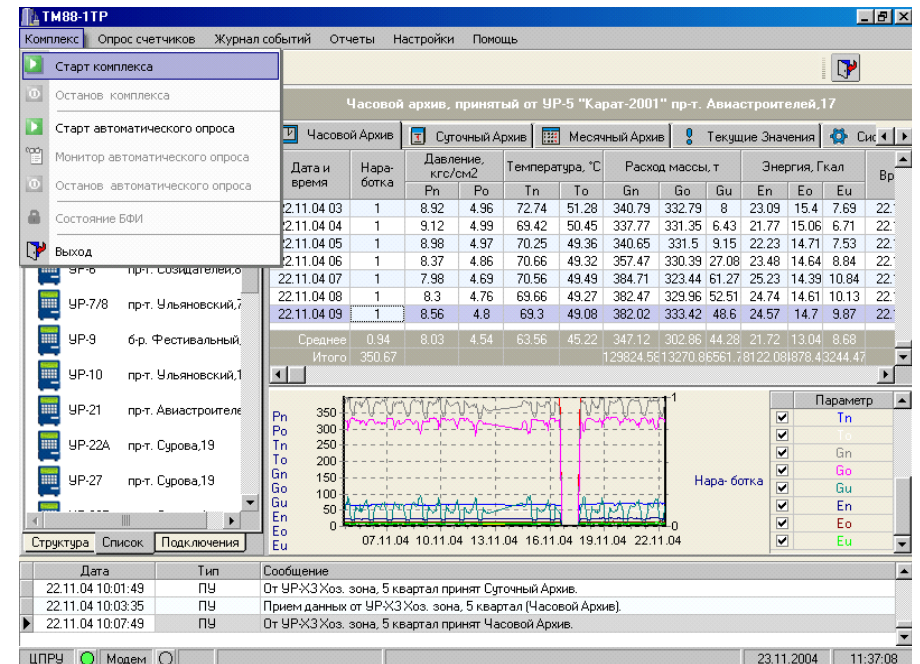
ТМ88-1ТР

Комплекс | Опрос счетчиков | Журнал событий | Отчеты | Настройки | Помощь

Старт комплекса
Останов комплекса
Старт автоматического опроса
Монитор автоматического опроса
Останов автоматического опроса
Состояние БФИ
Выход

Часовой архив, принятый от УР-5 "Карат-2001" пр-т. Авиастроителей,17

Часовой Архив | Суточный Архив | Месячный Архив | Текущие Значения | Си

| Дата и время | Нара-ботка | Давление, кгс/см2 Pп | Pо | Температура, °С Tп | Tо | Расход массы, т Gп | Gо | Gu | Энергия, Гкал Eп | Eо | Eu | Вр |
|---|---|---|---|---|---|---|---|---|---|---|---|---|
| 22.11.04 03 | 1 | 8.92 | 4.96 | 72.74 | 51.28 | 340.79 | 332.79 | 8 | 23.09 | 15.4 | 7.69 | 22. |
| 22.11.04 04 | 1 | 9.12 | 4.99 | 69.42 | 50.45 | 337.77 | 331.35 | 6.43 | 21.77 | 15.06 | 6.71 | 22. |
| 22.11.04 05 | 1 | 8.98 | 4.97 | 70.25 | 49.36 | 340.65 | 331.5 | 9.15 | 22.23 | 14.71 | 7.53 | 22. |
| 22.11.04 06 | 1 | 8.37 | 4.86 | 70.66 | 49.32 | 357.47 | 330.39 | 27.08 | 23.48 | 14.64 | 8.84 | 22. |
| 22.11.04 07 | 1 | 7.98 | 4.69 | 70.56 | 49.49 | 384.71 | 323.44 | 61.27 | 25.23 | 14.39 | 10.84 | 22. |
| 22.11.04 08 | 1 | 8.3 | 4.76 | 69.66 | 49.27 | 382.47 | 329.96 | 52.51 | 24.74 | 14.61 | 10.13 | 22. |
| 22.11.04 09 | 1 | 8.56 | 4.8 | 69.3 | 49.08 | 382.02 | 333.42 | 48.6 | 24.57 | 14.7 | 9.87 | 22. |
| Среднее | 0.94 | 8.03 | 4.54 | 63.56 | 45.22 | 347.12 | 302.86 | 44.28 | 21.72 | 13.04 | 8.68 | |
| Итого | 350.67 | | | | | 129824.5 | 113270.8 | 6561.7 | 8122.0 | 8487.8 | 3244.4 | |

УР-6 пр-т. Созидателей,8
УР-7/8 пр-т. Ульяновский,7
УР-9 б-р. Фестивальный,
УР-10 пр-т. Ульяновский,1
УР-21 пр-т. Авиастроителе
УР-22А пр-т. Сурова,19
УР-27 пр-т. Сурова,19

Структура | Список | Подключения

Pп Pо Tп Tо Gп Gо Gu Eп Eо Eu
350 300 250 200 150 100 50 0
1 0
07.11.04 10.11.04 13.11.04 16.11.04 19.11.04 22.11.04
Нара- ботка

Параметр
Tп
Tо
Gп
Gо
Gu
Eп
Eо
Eu

| Дата | Тип | Сообщение |
|---|---|---|
| 22.11.04 10:01:49 | ПУ | От УР-Х3 Хоз. зона, 5 квартал принят Суточный Архив. |
| 22.11.04 10:03:35 | ПУ | Прием данных от УР-Х3 Хоз. зона, 5 квартал (Часовой Архив). |
| 22.11.04 10:07:49 | ПУ | От УР-Х3 Хоз. зона, 5 квартал принят Часовой Архив. |

ЦПРУ | Модем | 23.11.2004 | 11:37:08